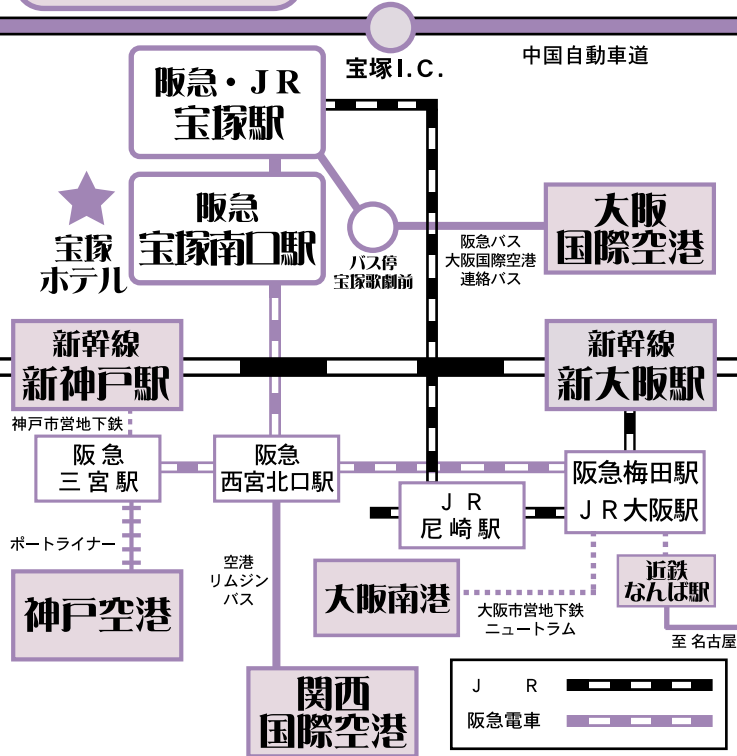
宝塚I.C.

中国自動車道

阪急・JR
宝塚駅

阪急
宝塚南口駅

宝塚
ホテル

バス停
宝塚歌劇前

阪急バス
大阪国際空港
連絡バス

大阪
国際空港

新幹線
新神戸駅

新幹線
新大阪駅

神戸市営地下鉄

阪 急
三 宮 駅

阪急
西宮北口駅

阪急梅田駅
JR大阪駅

J R
尼 崎 駅

ポートライナー

空港
リムジン
バス

大阪南港

近鉄
なんば駅

神戸空港

大阪市営地下鉄
ニュートラム

至 名古屋

関西
国際空港

J R

阪急電車